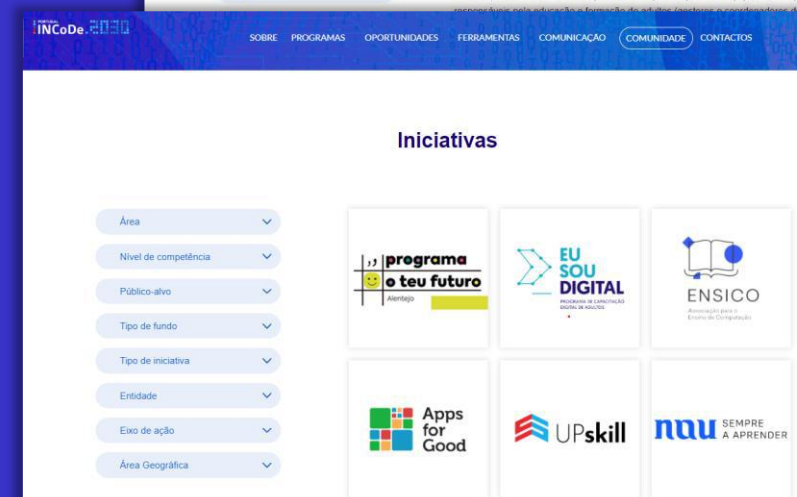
responsáveis pela educação e formação de adultos (gestores e coordenadores d

INCoDe.2030

SOBRE PROGRAMAS OPORTUNIDADES FERRAMENTAS COMUNICAÇÃO COMUNIDADE CONTACTOS

Iniciativas

Área
Nível de competência
Público-alvo
Tipo de fundo
Tipo de iniciativa
Entidade
Eixo de ação
Área Geográfica

programa o teu futuro
Alentejo

EU SOU DIGITAL
PROGRAMA DE CAPACITAÇÃO DIGITAL DE ADULTOS

ENSICO
Associação para o Ensino da Computação

Apps for Good

UPskill

NAU SEMPRE A APRENDER